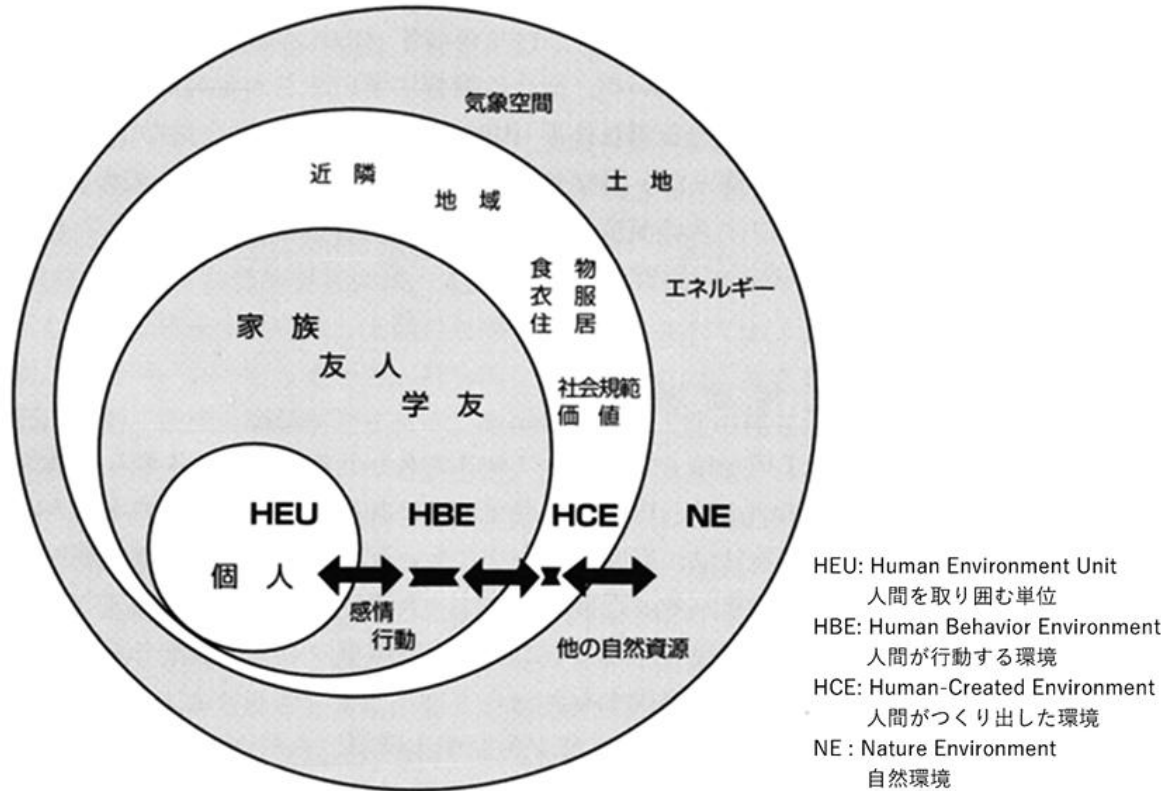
気象空間

近 隣

地 域

土 地

食 物
衣 服
住 居

エネルギー

家 族

友 人

学 友

社会規範
価 値

HEU

HBE

HCE

NE

個 人

感情
行動

他の自然資源

HEU: Human Environment Unit
人間を取り囲む単位
HBE: Human Behavior Environment
人間が行動する環境
HCE: Human-Created Environment
人間がつくり出した環境
NE : Nature Environment
自然環境